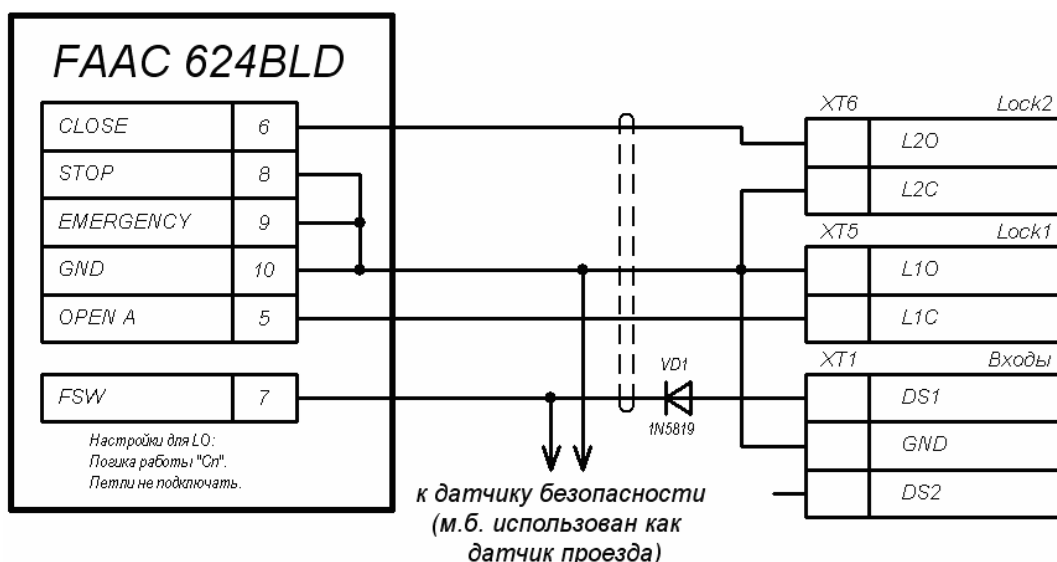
FAAC 624BLD

| CLOSE | 6 |
|---|---|
| STOP | 8 |
| EMERGENCY | 9 |
| GND | 10 |
| OPEN A | 5 |

| FSW | 7 |
|---|---|

Настройки для LO:
Логика работы "Сп".
Петли не подключать.

XT6 Lock2
L2O
L2C

XT5 Lock1
L1O
L1C

XT1 Входы
DS1
GND
DS2

VD1
1N5819

к датчику безопасности (м.б. использован как датчик проезда)